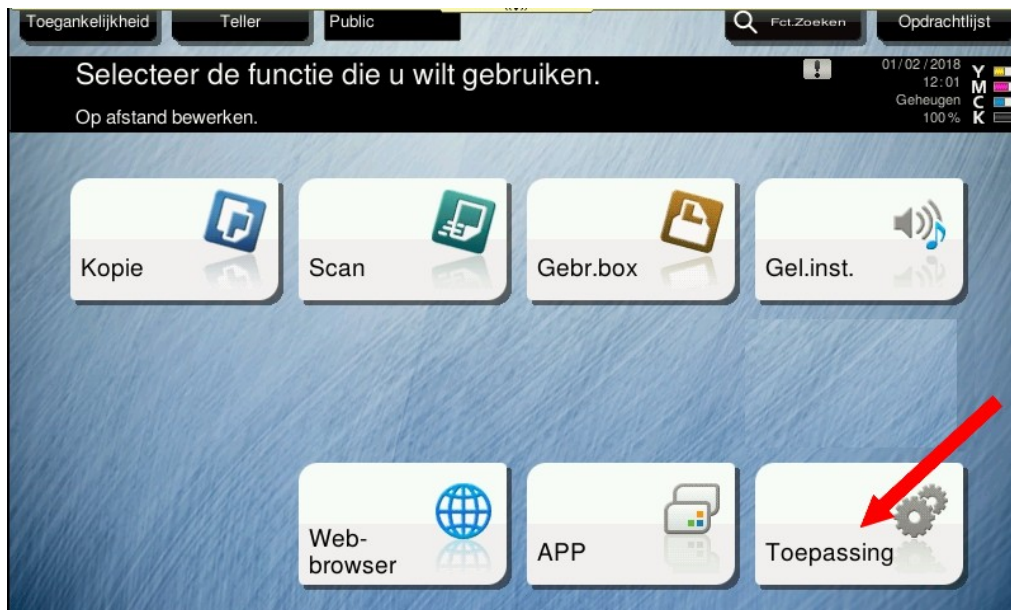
Toegankelijkheid Teller Public Fct.Zoeken Opdrachtlijst

Selecteer de functie die u wilt gebruiken.

Op afstand bewerken.

01/02/2018
12:01
Geheugen
100%

Y
M
C
K

Kopie

Scan

Gebr.box

Gel.inst.

Web-browser

APP

Toepassing